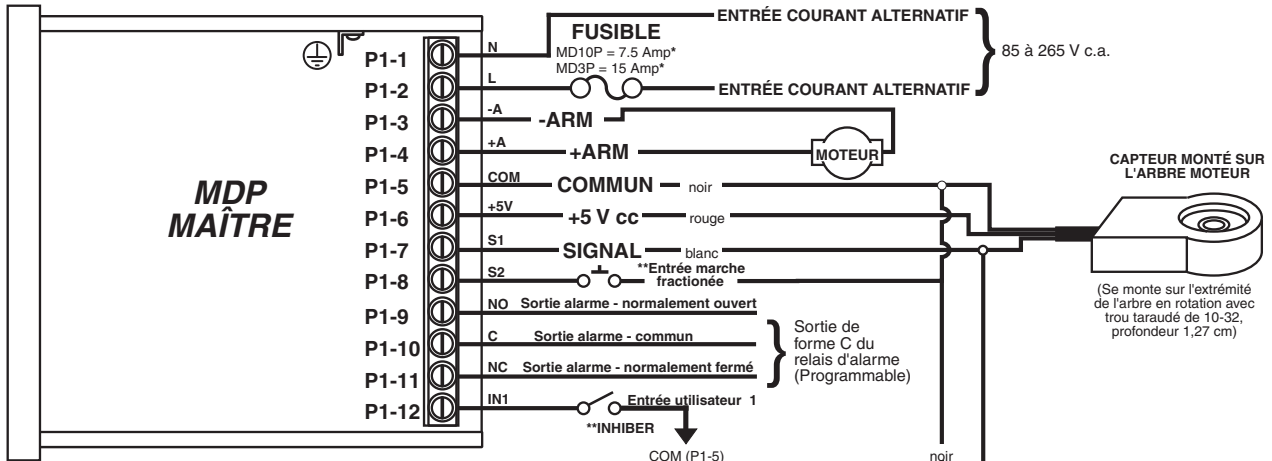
MDP
MAÎTRE

P1-1
P1-2
P1-3
P1-4
P1-5
P1-6
P1-7
P1-8
P1-9
P1-10
P1-11
P1-12

N
L
-A
+A
COM
+5V
S1
S2
NO
C
NC
IN1

FUSIBLE
MD10P = 7.5 Amp*
MD3P = 15 Amp*

ENTRÉE COURANT ALTERNATIF
ENTRÉE COURANT ALTERNATIF
85 à 265 V c.a.

-ARM
+ARM
MOTEUR

COMMUN noir
+5 V cc rouge
SIGNAL blanc
**Entrée marche fractionée

CAPTEUR MONTÉ SUR L'ARBRE MOTEUR

(Se monte sur l'extrémité de l'arbre en rotation avec trou taraudé de 10-32, profondeur 1,27 cm)

Sortie alarme - normalement ouvert
Sortie alarme - commun
Sortie alarme - normalement fermé

Sortie de forme C du relais d'alarme (Programmable)

Entrée utilisateur 1
**INHIBER
COM (P1-5)
noir